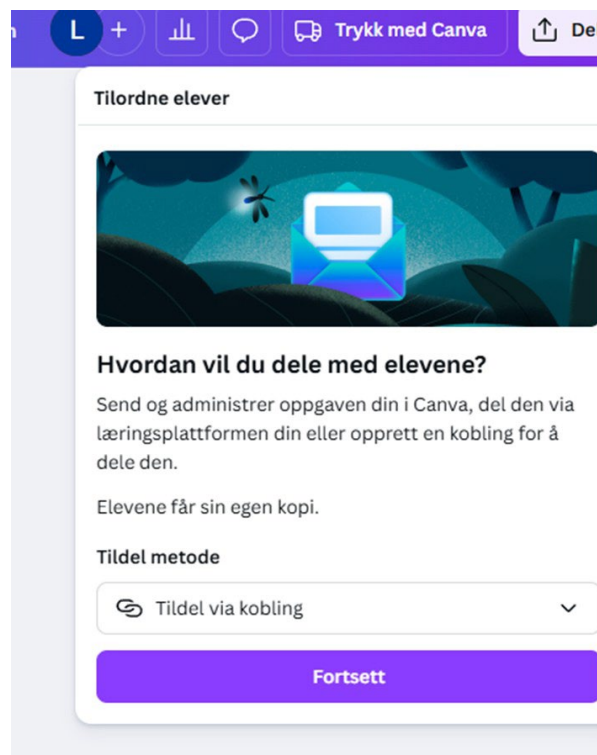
n L + Trykk med Canva De

Tilordne elever

Hvordan vil du dele med elevene?

Send og administrer oppgaven din i Canva, del den via læringsplattformen din eller opprett en kobling for å dele den.

Elevene får sin egen kopi.

Tildel metode

Tildel via kobling

Fortsett